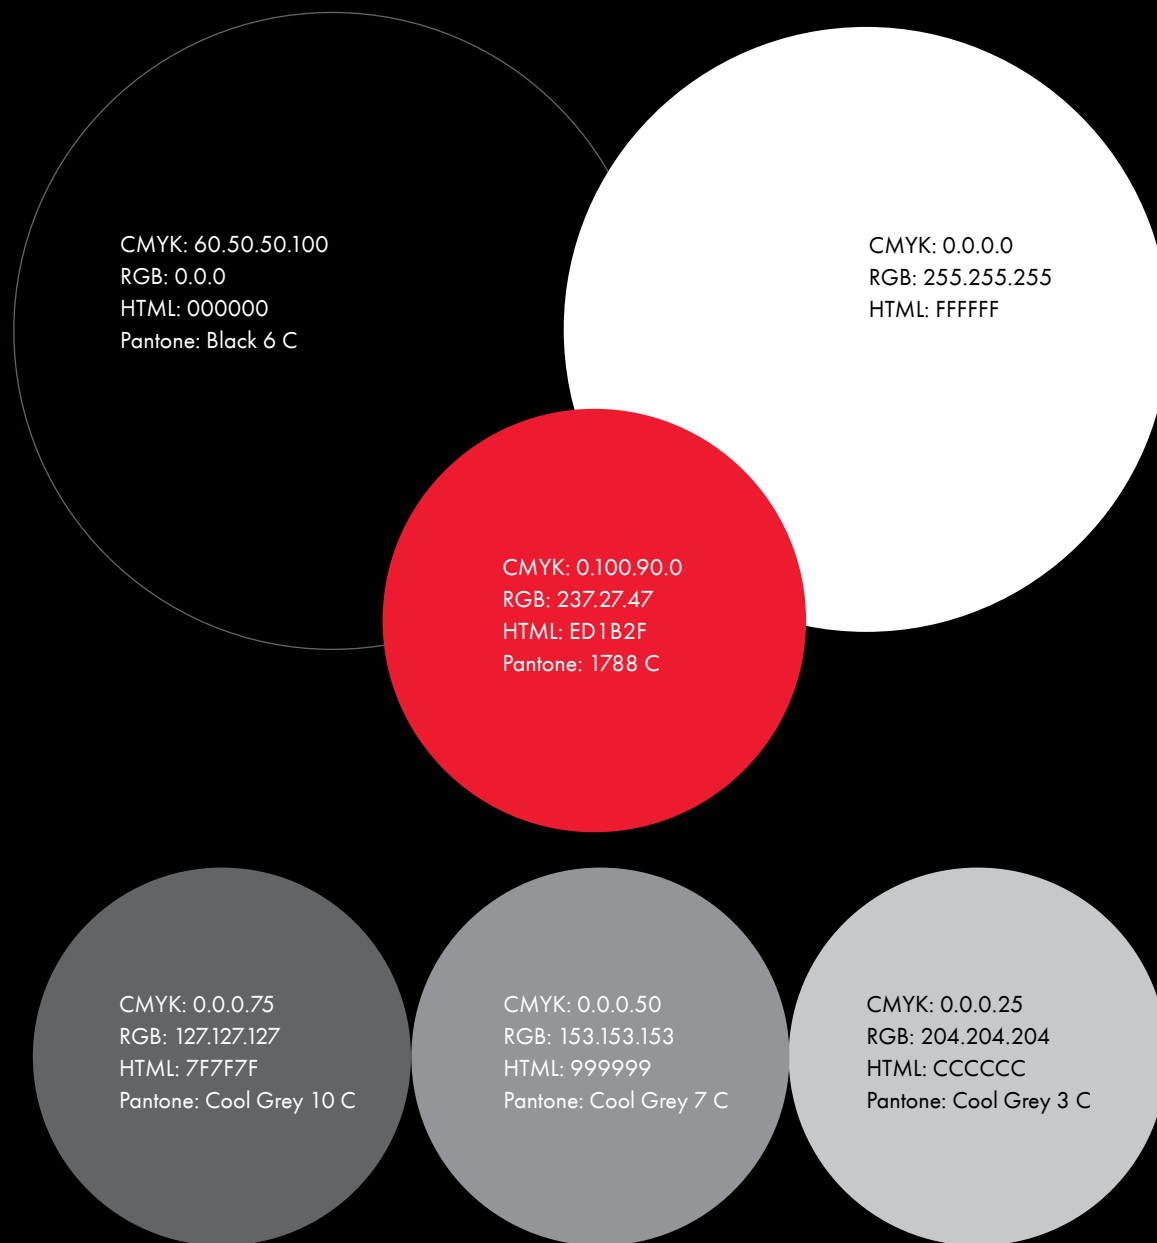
CMYK: 60.50.50.100
RGB: 0.0.0
HTML: 000000
Pantone: Black 6 C

CMYK: 0.0.0.0
RGB: 255.255.255
HTML: FFFFFF

CMYK: 0.100.90.0
RGB: 237.27.47
HTML: ED1B2F
Pantone: 1788 C

CMYK: 0.0.0.75
RGB: 127.127.127
HTML: 7F7F7F
Pantone: Cool Grey 10 C

CMYK: 0.0.0.50
RGB: 153.153.153
HTML: 999999
Pantone: Cool Grey 7 C

CMYK: 0.0.0.25
RGB: 204.204.204
HTML: CCCCCC
Pantone: Cool Grey 3 C